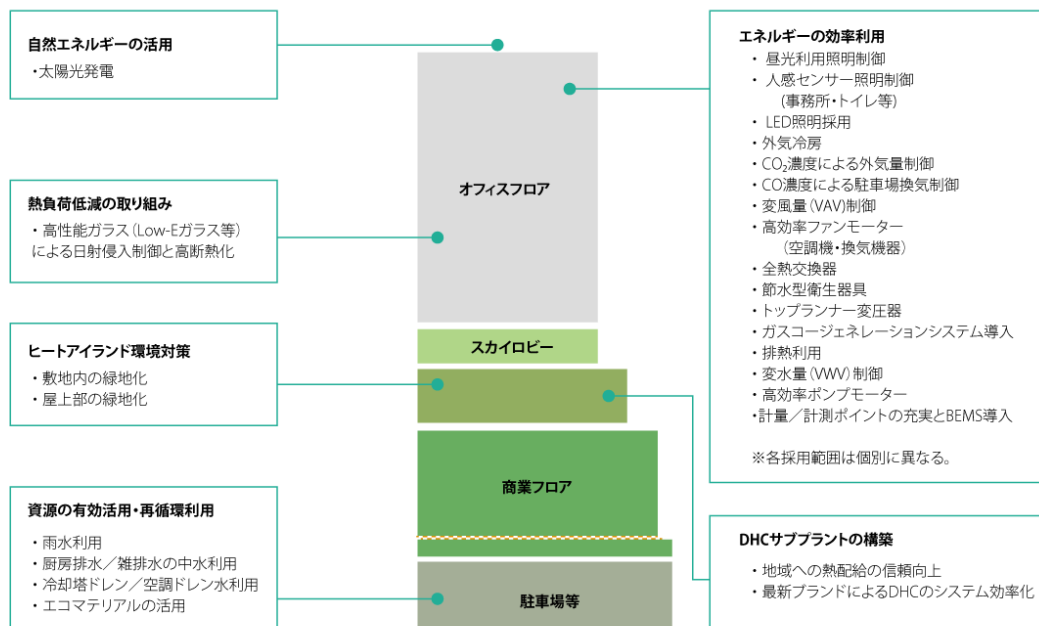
自然エネルギーの活用

・太陽光発電

熱負荷低減の取り組み

・高性能ガラス（Low-Eガラス等）による日射侵入制御と高断熱化

ヒートアイランド環境対策

・敷地内の緑地化
・屋上部の緑地化

資源の有効活用・再循環利用

・雨水利用
・厨房排水／雑排水の中水利用
・冷却塔ドレン／空調ドレン水利用
・エコマテリアルの活用

オフィスフロア

スカイロビー

商業フロア

駐車場等

エネルギーの効率利用

・ 昼光利用照明制御
・ 人感センサー照明制御（事務所・トイレ等）
・ LED照明採用
・外気冷房
・$CO_2$濃度による外気量制御
・CO濃度による駐車場換気制御
・変風量（VAV）制御
・高効率ファンモーター（空調機・換気機器）
・全熱交換器
・節水型衛生器具
・トップランナー変圧器
・ガスコージェネレーションシステム導入
・排熱利用
・変水量（VWV）制御
・高効率ポンプモーター
・計量／計測ポイントの充実とBEMS導入

※各採用範囲は個別に異なる。

DHCサブプラントの構築

・地域への熱配給の信頼向上
・最新ブランドによるDHCのシステム効率化